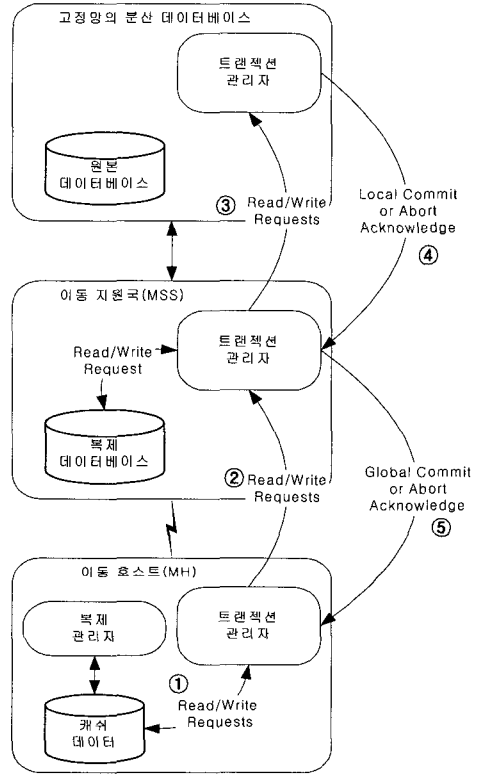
고정망의 분산 데이터베이스

트랜잭션 관리자

원본 데이터베이스

③ Read/Write Requests

Local Commit or Abort Acknowledge ④

이동 지원국(MSS)

트랜잭션 관리자

Read/Write Request

복제 데이터베이스

② Read/Write Requests

Global Commit or Abort Acknowledge ⑤

이동 호스트(MH)

복제 관리자

트랜잭션 관리자

① Read/Write Requests

캐쉬 데이터